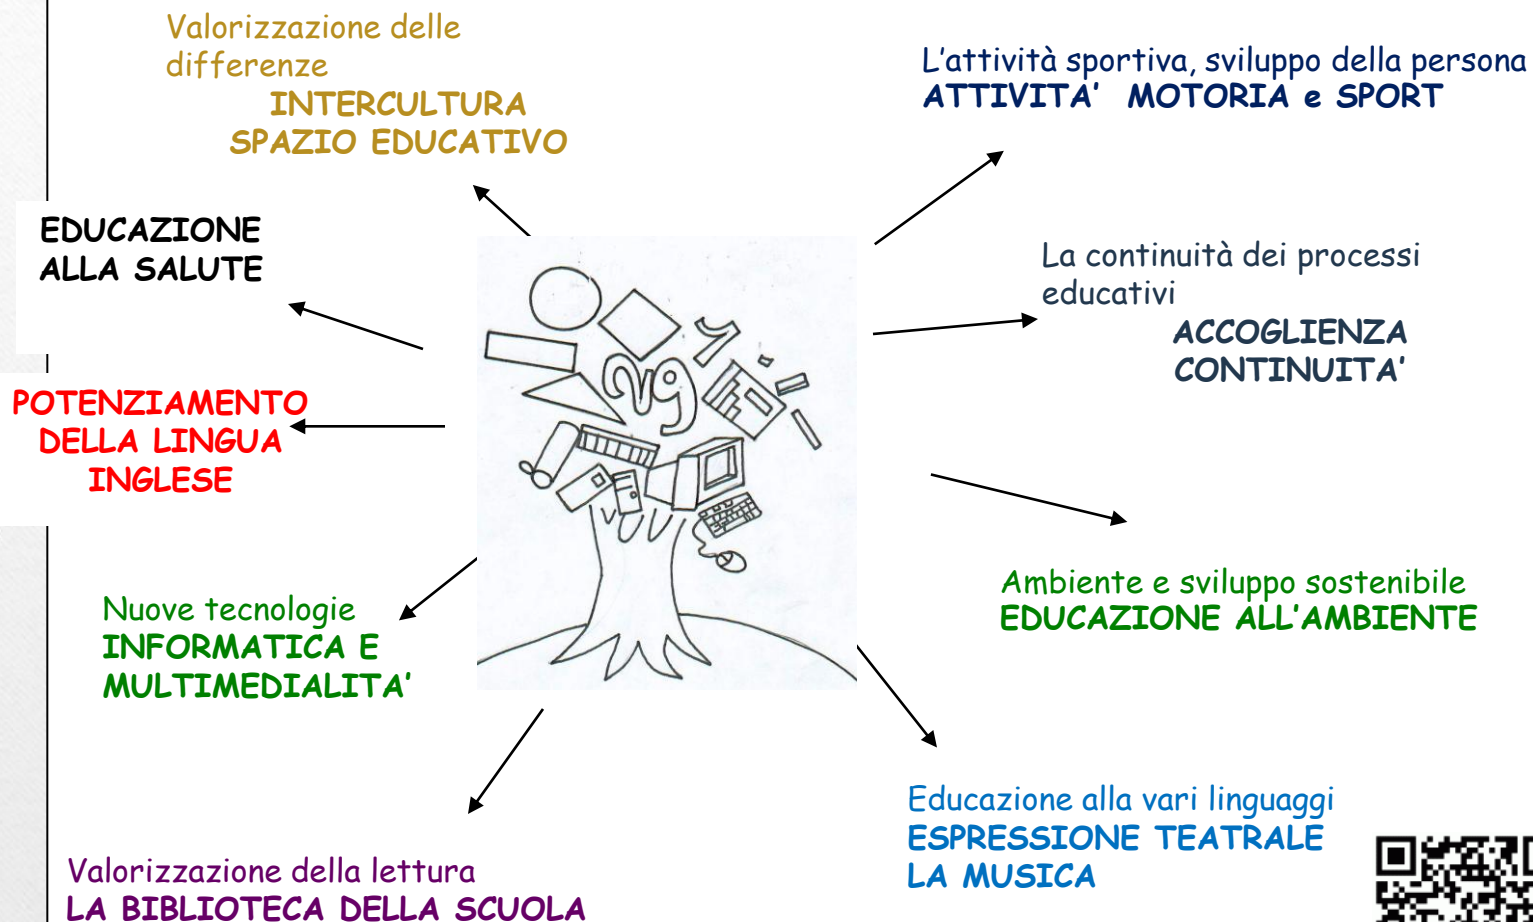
Valorizzazione delle differenze
INTERCULTURA
SPAZIO EDUCATIVO

L'attività sportiva, sviluppo della persona
ATTIVITA' MOTORIA e SPORT

EDUCAZIONE ALLA SALUTE

La continuità dei processi educativi
ACCOGLIENZA
CONTINUITA'

POTENZIAMENTO DELLA LINGUA INGLESE

Ambiente e sviluppo sostenibile
EDUCAZIONE ALL'AMBIENTE

Nuove tecnologie
INFORMATICA E MULTIMEDIALITA'

Educazione alla vari linguaggi
ESPRESSIONE TEATRALE
LA MUSICA

Valorizzazione della lettura
LA BIBLIOTECA DELLA SCUOLA